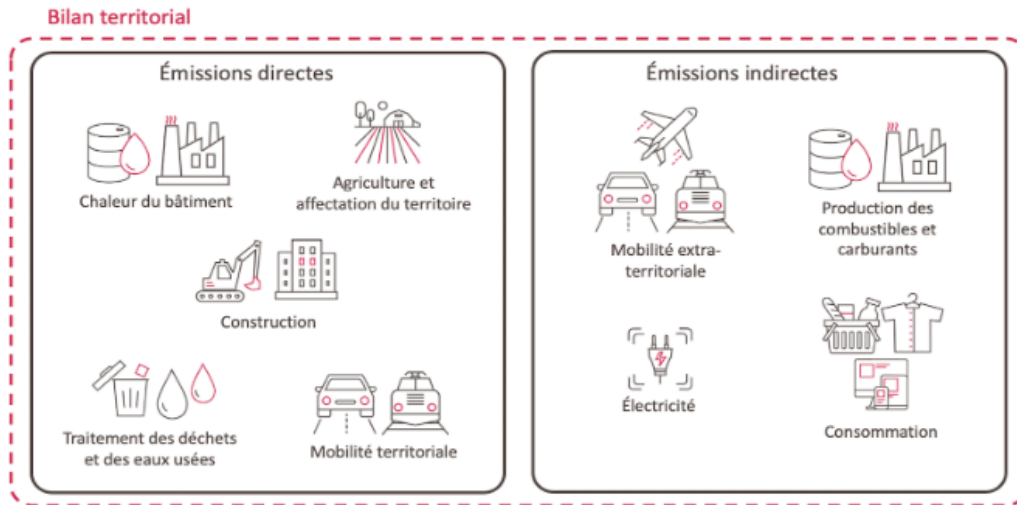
Bilan territorial

Émissions directes

Chaleur du bâtiment

Agriculture et affectation du territoire

Construction

Traitement des déchets et des eaux usées

Mobilité territoriale

Émissions indirectes

Mobilité extra-territoriale

Production des combustibles et carburants

Électricité

Consommation